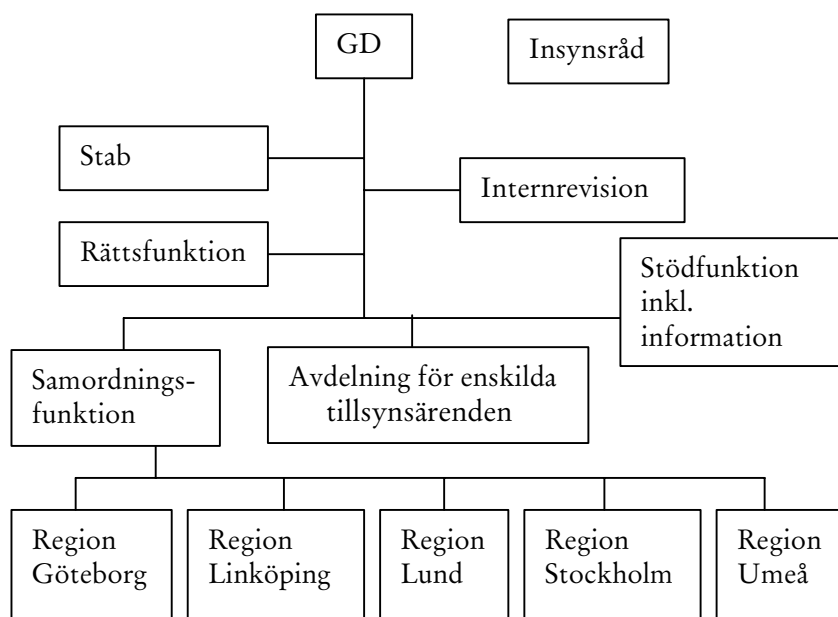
GD

Insynsråd

Stab

Internrevision

Rättsfunktion

Stödfunktion inkl. information

Samordnings-funktion

Avdelning för enskilda tillsynsärenden

Region Göteborg

Region Linköping

Region Lund

Region Stockholm

Region Umeå